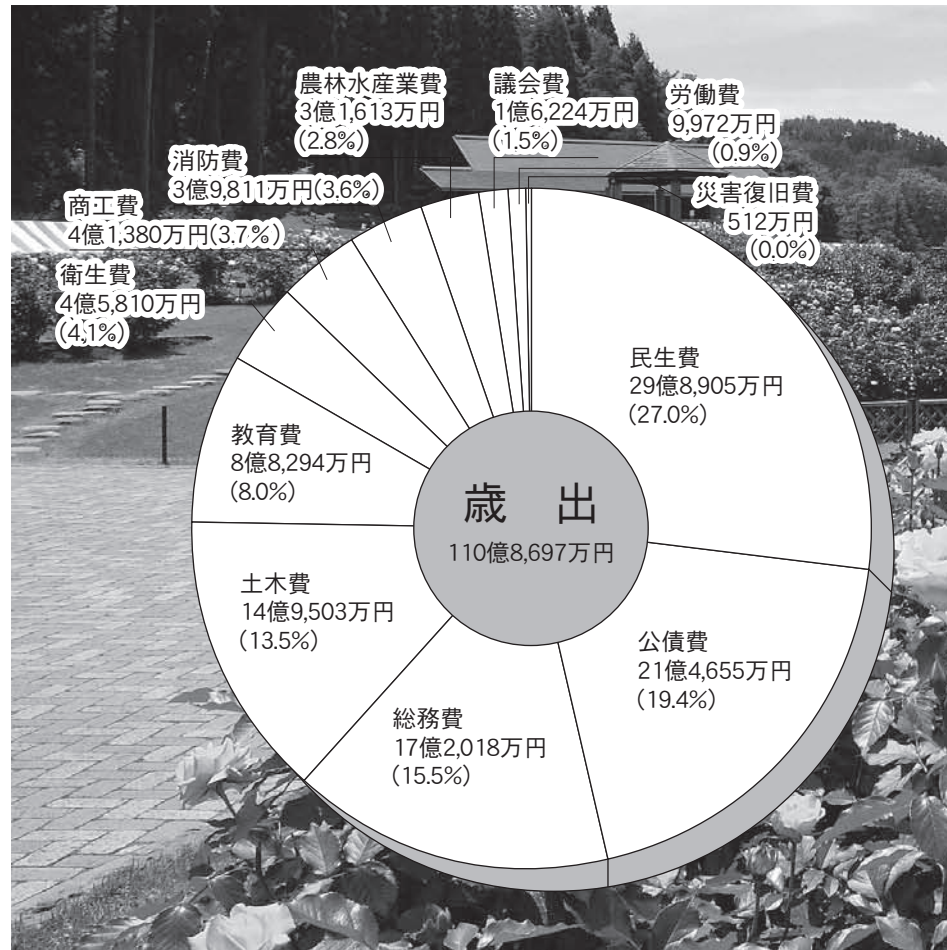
農林水産業費
3億1,613万円
(2.8%)

議会費
1億6,224万円
(1.5%)

労働費
9,972万円
(0.9%)

消防費
3億9,811万円(3.6%)

災害復旧費
512万円
(0.0%)

商工費
4億1,380万円(3.7%)

衛生費
4億5,810万円
(4.1%)

民生費
29億8,905万円
(27.0%)

教育費
8億8,294万円
(8.0%)

歳　出
110億8,697万円

土木費
14億9,503万円
(13.5%)

公債費
21億4,655万円
(19.4%)

総務費
17億2,018万円
(15.5%)